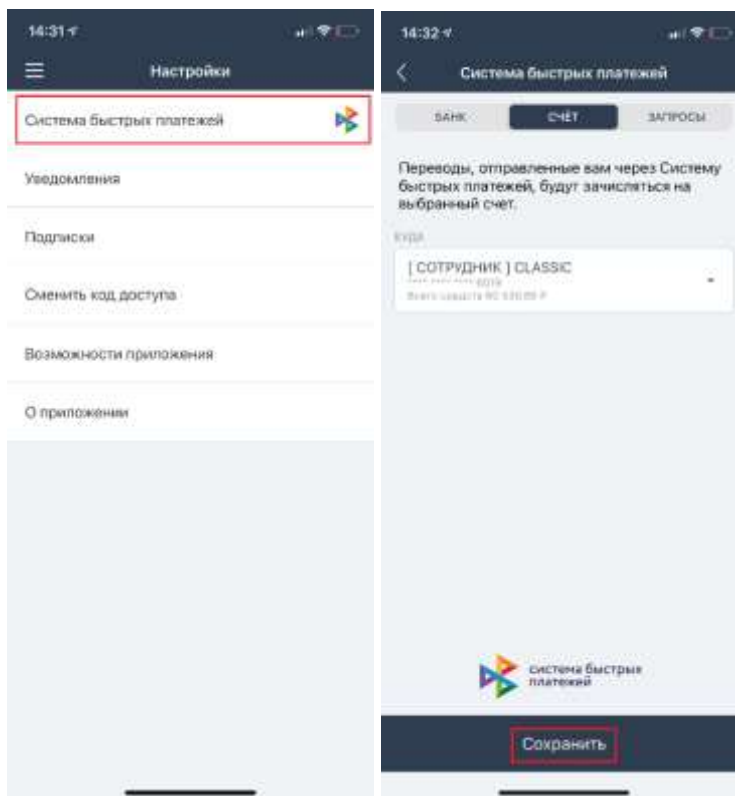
14:31

Настройки

Система быстрых платежей

Уведомления

Подписки

Сменить код доступа

Возможности приложения

О приложении

14:32

Система быстрых платежей

БАНК

СЧЁТ

ЗАПРОСЫ

Переводы, отправленные вам через Систему быстрых платежей, будут зачисляться на выбранный счет.

КУДА

[ СОТРУДНИК ] CLASSIC

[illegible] 6019

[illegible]

система быстрых платежей

Сохранить